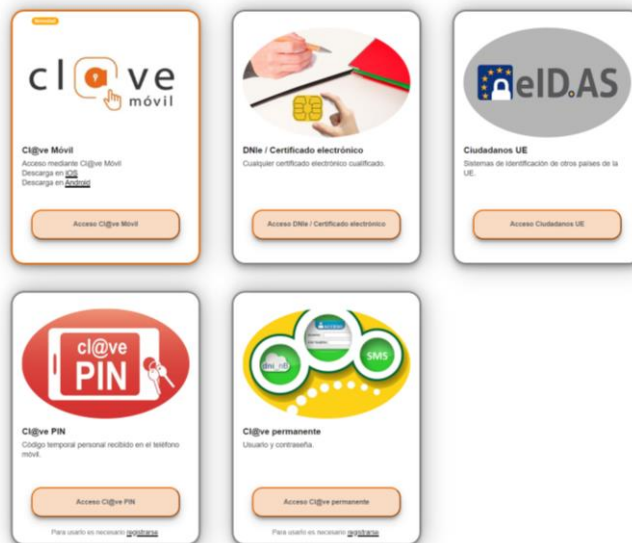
Novedad

cl@ve
móvil

Cl@ve Móvil
Acceso mediante Cl@ve Móvil
Descarga en iOS
Descarga en Android

Acceso Cl@ve Móvil

DNIe / Certificado electrónico
Cualquier certificado electrónico cualificado.

Acceso DNIe / Certificado electrónico

eID.AS

Ciudadanos UE
Sistemas de identificación de otros países de la UE.

Acceso Ciudadanos UE

cl@ve
PIN

Cl@ve PIN
Código temporal personal recibido en el teléfono móvil.

Acceso Cl@ve PIN

Para usarlo es necesario registrarse

acceso
dni_ntl
SMS

Cl@ve permanente
Usuario y contraseña.

Acceso Cl@ve permanente

Para usarlo es necesario registrarse